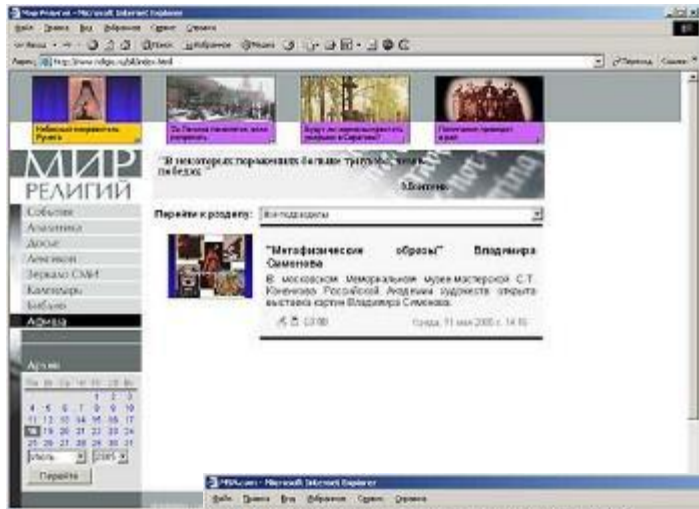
Мир Религий - Microsoft Internet Explorer

Файл Правка Вид Избранное Сервис Справка

Адрес http://www.religio.ru/afisha/index.html

Переход

Небесный покровитель России

За Леонов памятник, всех покровитель

Будут ли перепрофилировать церкви в Саратове?

Папа римский приедет в рая

МИР РЕЛИГИЙ

"В некоторых поражениях больше триумфа, чем в победах."

Монтень

События
Аналитика
Досье
Анонсы
Зеркало СМИ
Календарь
Библио
Афиша

Архив

| Пн | Вт | Ср | Чт | Пт | Сб | Вс |
|---|---|---|---|---|---|---|
| | | | | 1 | 2 | 3 |
| 4 | 5 | 6 | 7 | 8 | 9 | 10 |
| 11 | 12 | 13 | 14 | 15 | 16 | 17 |
| 18 | 19 | 20 | 21 | 22 | 23 | 24 |
| 25 | 26 | 27 | 28 | 29 | 30 | 31 |

Июль 2005

Перейти

Перейти к разделу: Все подразделы

"Метафизические образы" Владимира Сименова

В московском Мемориальном музее-мастерской С.Т. Коненкова Российской Академии художеств открыта выставка картин Владимира Сименова.

Среда, 11 мая 2005 г. 14:16

MSN.com - Microsoft Internet Explorer

Файл Правка Вид Избранное Сервис Справка